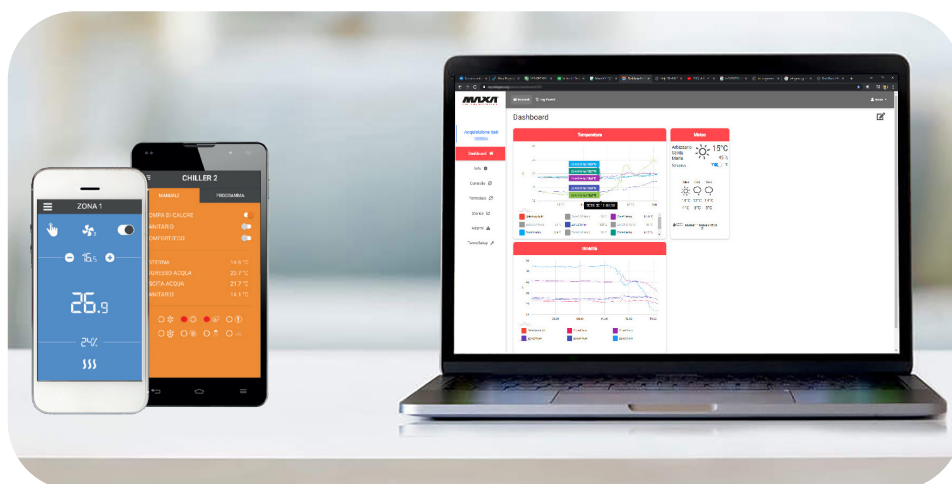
ZONA 1

16.5

26.9

24%

CHILLER 2

MANUALE

PROGRAMMA

OMPA DI CALORE

ANITARIO

OMFORT ECO

STEMA 14.5 °C

GRESSO ACQUA 23.7 °C

SCITA ACQUA 21.7 °C

ANITARIO 14.5 °C

MAXA

Dashboard

Temperature

Meteo

15°C

Umidità

Dashboard

Info

Controllo

Termostato

Storico

Allarmi

Timer/Setup